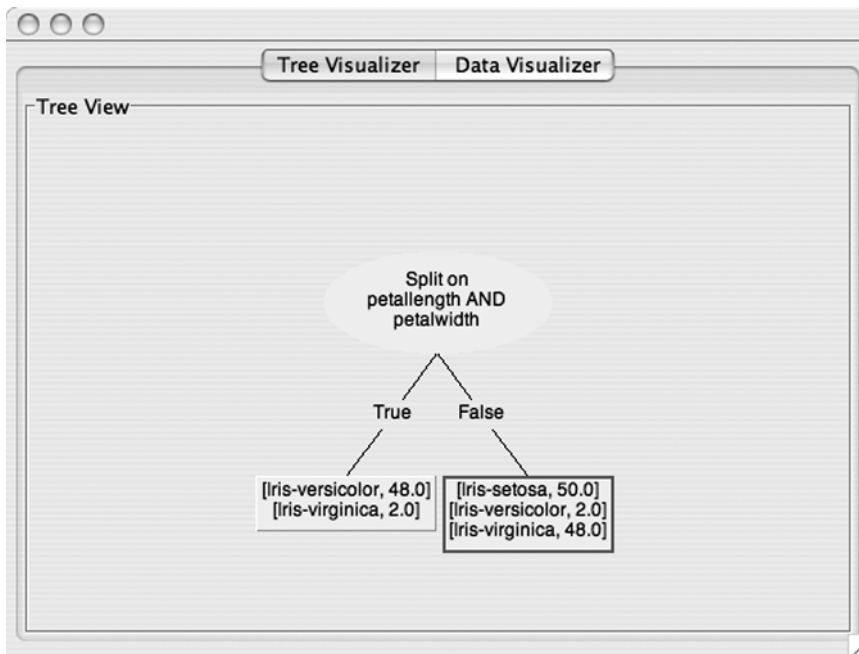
Tree Visualizer | Data Visualizer

Tree View

Split on petallength AND petalwidth

True

False

[Iris-versicolor, 48.0]
[Iris-virginica, 2.0]

[Iris-setosa, 50.0]
[Iris-versicolor, 2.0]
[Iris-virginica, 48.0]